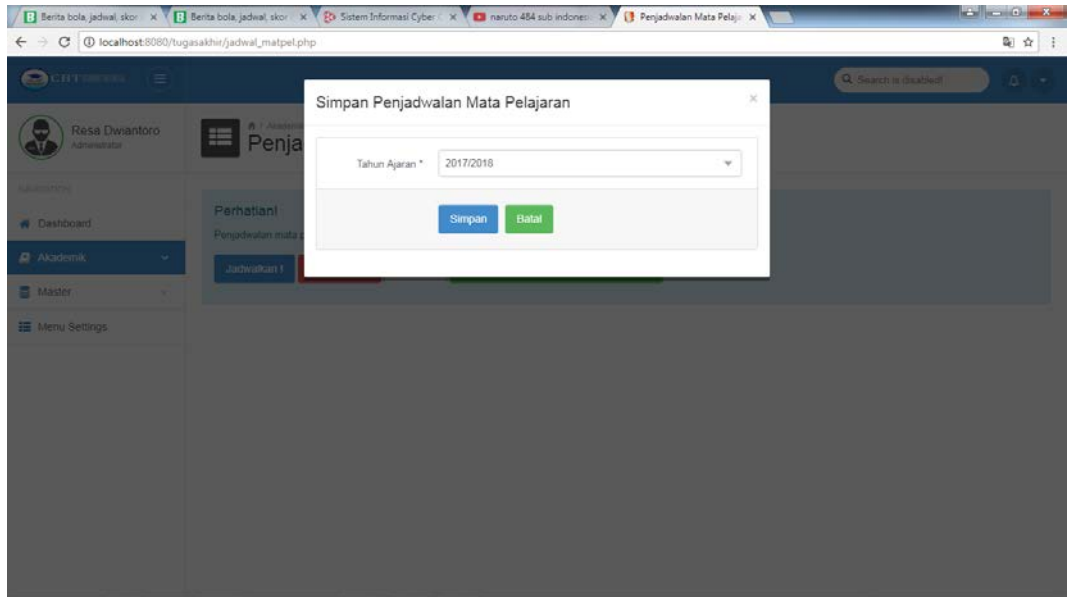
Berita bola, jadwal, skor × Berita bola, jadwal, skor × Sistem Informasi Cyber × naruto 484 sub indonesi × Penjadwalan Mata Pelaja ×

localhost:8080/tugasakhir/jadwal_matpel.php

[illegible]

Search is disabled!

Resa Dwiantoro
Administrator

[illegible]

Dashboard

Akademik

Master

Menu Settings

Penja

Perhatian!
Penjadwalan mata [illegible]

Jadwalkan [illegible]

Simpan Penjadwalan Mata Pelajaran

×

Tahun Ajaran *

2017/2018

Simpan

Batal